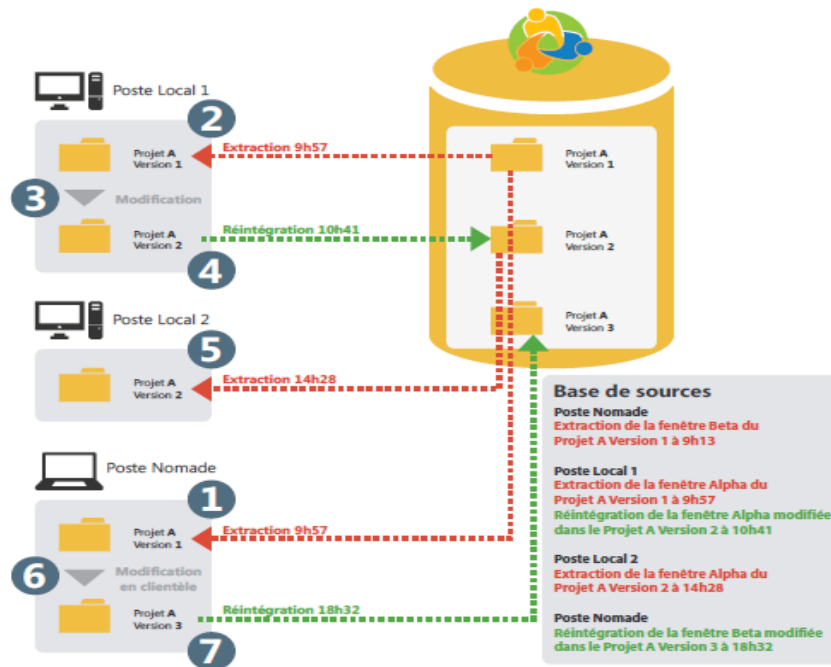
Poste Local 1

2

Projet A Version 1

Extraction 9h57

3

Modification

Projet A Version 2

Réintégration 10h41

4

Projet A Version 1

Projet A Version 2

Projet A Version 3

Poste Local 2

5

Projet A Version 2

Extraction 14h28

Poste Nomade

1

Projet A Version 1

Extraction 9h57

6

Modification en clientèle

Projet A Version 3

Réintégration 18h32

7

Base de sources

Poste Nomade
Extraction de la fenêtre Beta du Projet A Version 1 à 9h13

Poste Local 1
Extraction de la fenêtre Alpha du Projet A Version 1 à 9h57
Réintégration de la fenêtre Alpha modifiée dans le Projet A Version 2 à 10h41

Poste Local 2
Extraction de la fenêtre Alpha du Projet A Version 2 à 14h28

Poste Nomade
Réintégration de la fenêtre Beta modifiée dans le Projet A Version 3 à 18h32